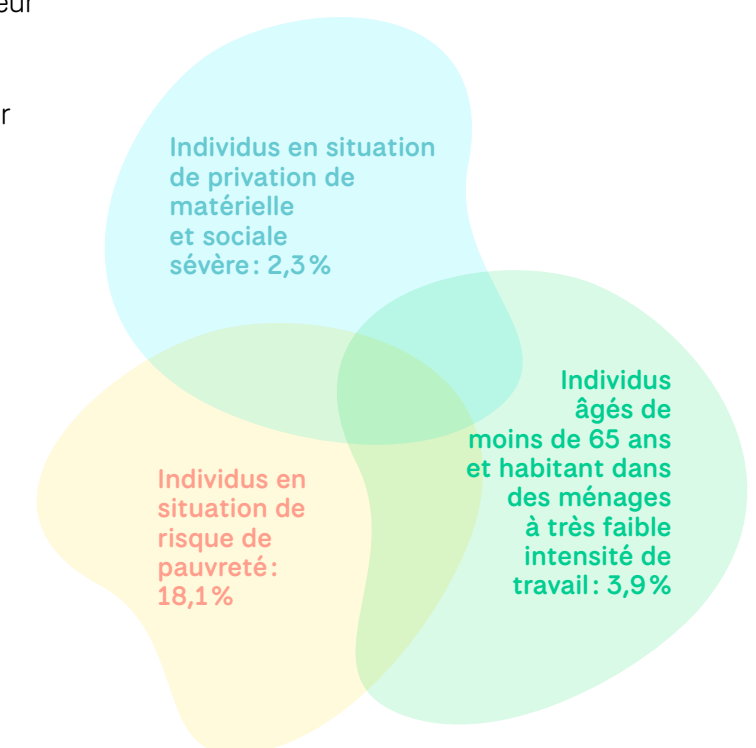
eur

r

Individus en situation de privation de matérielle et sociale sévère : 2,3 %

Individus âgés de moins de 65 ans et habitant dans des ménages à très faible intensité de travail : 3,9 %

Individus en situation de risque de pauvreté : 18,1 %